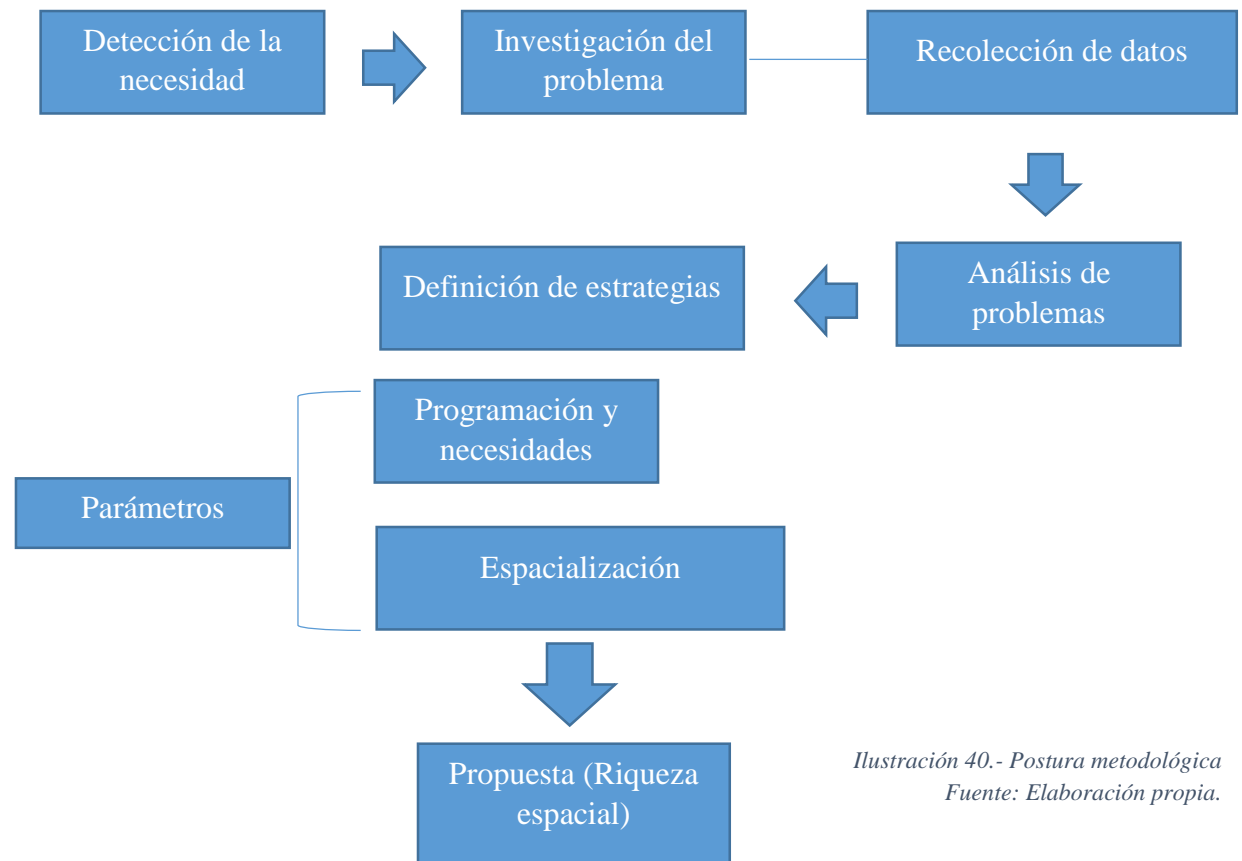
Detección de la necesidad

Investigación del problema

Recolección de datos

Análisis de problemas

Definición de estrategias

Parámetros

Programación y necesidades

Espacialización

Propuesta (Riqueza espacial)

Ilustración 40.- Postura metodológica
Fuente: Elaboración propia.